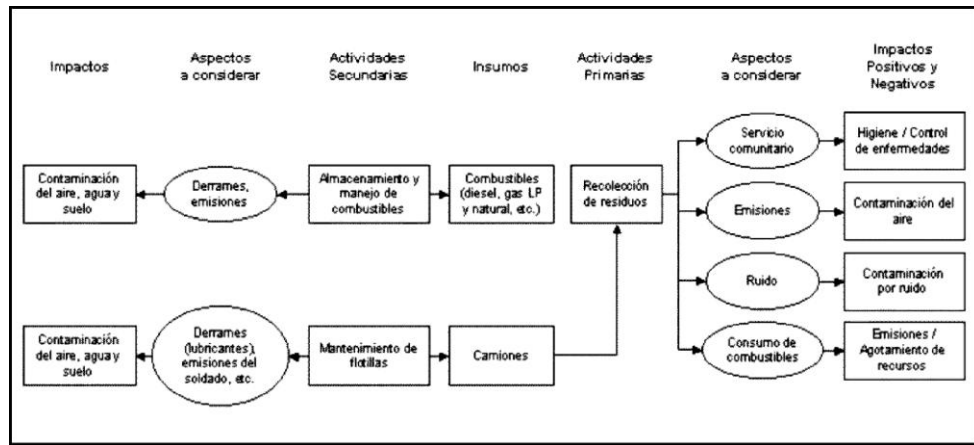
Impactos

Aspectos a considerar

Actividades Secundarias

Insumos

Actividades Primarias

Aspectos a considerar

Impactos Positivos y Negativos

Contaminación del aire, agua y suelo

Derrames, emisiones

Almacenamiento y manejo de combustibles

Combustibles (diesel, gas LP y natural, etc.)

Recolección de residuos

Servicio comunitario

Higiene / Control de enfermedades

Emisiones

Contaminación del aire

Ruido

Contaminación por ruido

Contaminación del aire, agua y suelo

Derrames (lubricantes), emisiones del soldado, etc.

Mantenimiento de flotillas

Camiones

Consumo de combustibles

Emisiones / Agotamiento de recursos